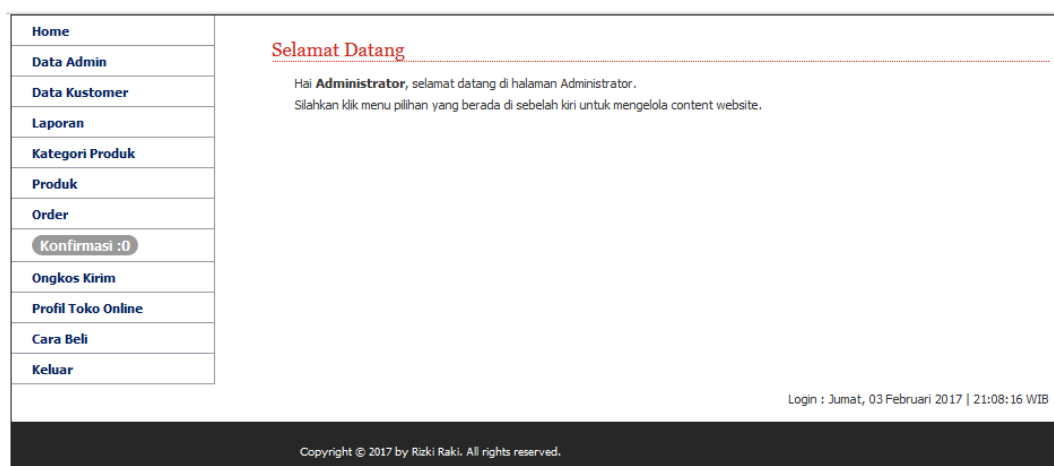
Home
Data Admin
Data Kustomer
Laporan
Kategori Produk
Produk
Order
Konfirmasi :0
Ongkos Kirim
Profil Toko Online
Cara Beli
Keluar

Selamat Datang

Hai **Administrator**, selamat datang di halaman Administrator.
Silahkan klik menu pilihan yang berada di sebelah kiri untuk mengelola content website.

Login : Jumat, 03 Februari 2017 | 21:08:16 WIB

Copyright © 2017 by Rizki Raki. All rights reserved.